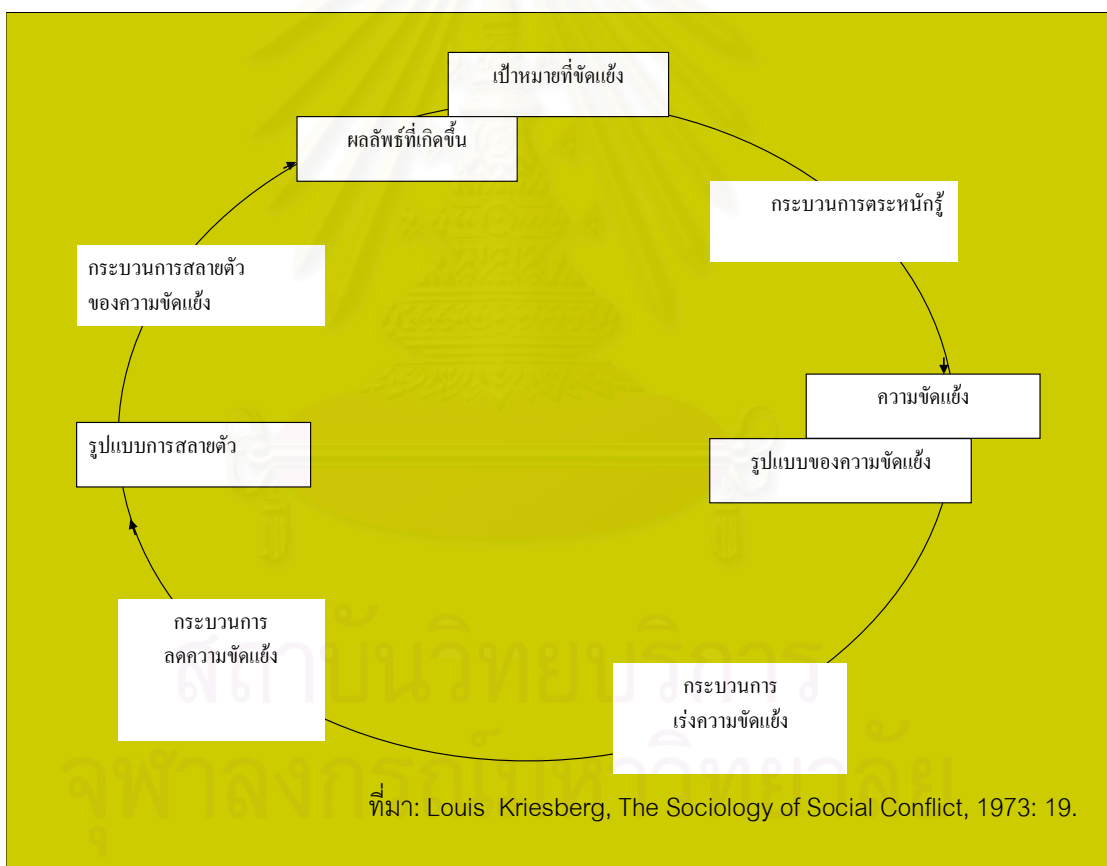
เป้าหมายที่ขัดแย้ง

ผลลัพธ์ที่เกิดขึ้น

กระบวนการตระหนักรู้

กระบวนการสลายตัว ของความขัดแย้ง

ความขัดแย้ง

รูปแบบของความขัดแย้ง

รูปแบบการสลายตัว

กระบวนการ ลดความขัดแย้ง

กระบวนการ เร่งความขัดแย้ง

ที่มา: Louis Kriesberg, The Sociology of Social Conflict, 1973: 19.

สถาบันวิทยบริการ
จุฬาลงกรณ์มหาวิทยาลัย